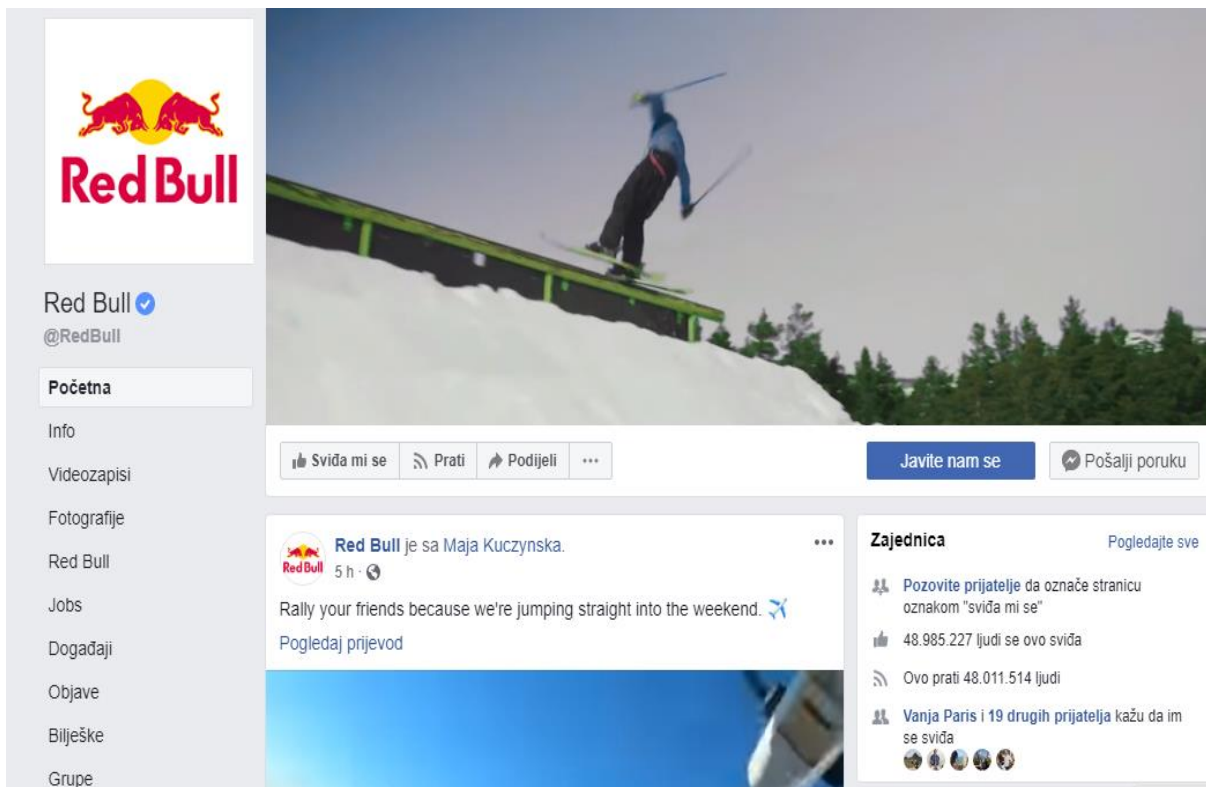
Red Bull

Red Bull
@RedBull

Početna
Info
Videozapisi
Fotografije
Red Bull
Jobs
Događaji
Objave
Bilješke
Grupe

Sviđa mi se
Prati
Podijeli
···

Javite nam se
Pošalji poruku

Red Bull
Red Bull je sa Maja Kuczynska.
5 h ·
Rally your friends because we're jumping straight into the weekend.
Pogledaj prijevod

Zajednica
Pogledajte sve
Pozovite prijatelje da označe stranicu oznakom "sviđa mi se"
48.985.227 ljudi se ovo sviđa
Ovo prati 48.011.514 ljudi
Vanja Paris i 19 drugih prijatelja kažu da im se sviđa